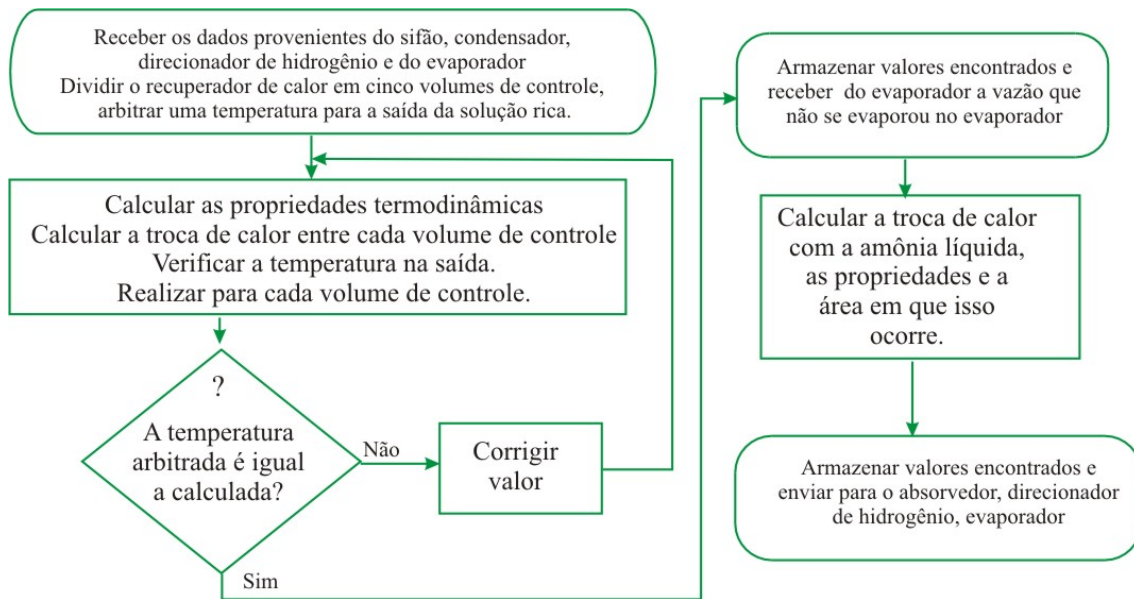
Receber os dados provenientes do sifão, condensador, direcionador de hidrogênio e do evaporador
Dividir o recuperador de calor em cinco volumes de controle, arbitrar uma temperatura para a saída da solução rica.

Calcular as propriedades termodinâmicas
Calcular a troca de calor entre cada volume de controle
Verificar a temperatura na saída.
Realizar para cada volume de controle.

?
A temperatura arbitrada é igual a calculada?

Não

Corrigir valor

Sim

Armazenar valores encontrados e receber do evaporador a vazão que não se evaporou no evaporador

Calcular a troca de calor com a amônia líquida, as propriedades e a área em que isso ocorre.

Armazenar valores encontrados e enviar para o absorvedor, direcionador de hidrogênio, evaporador